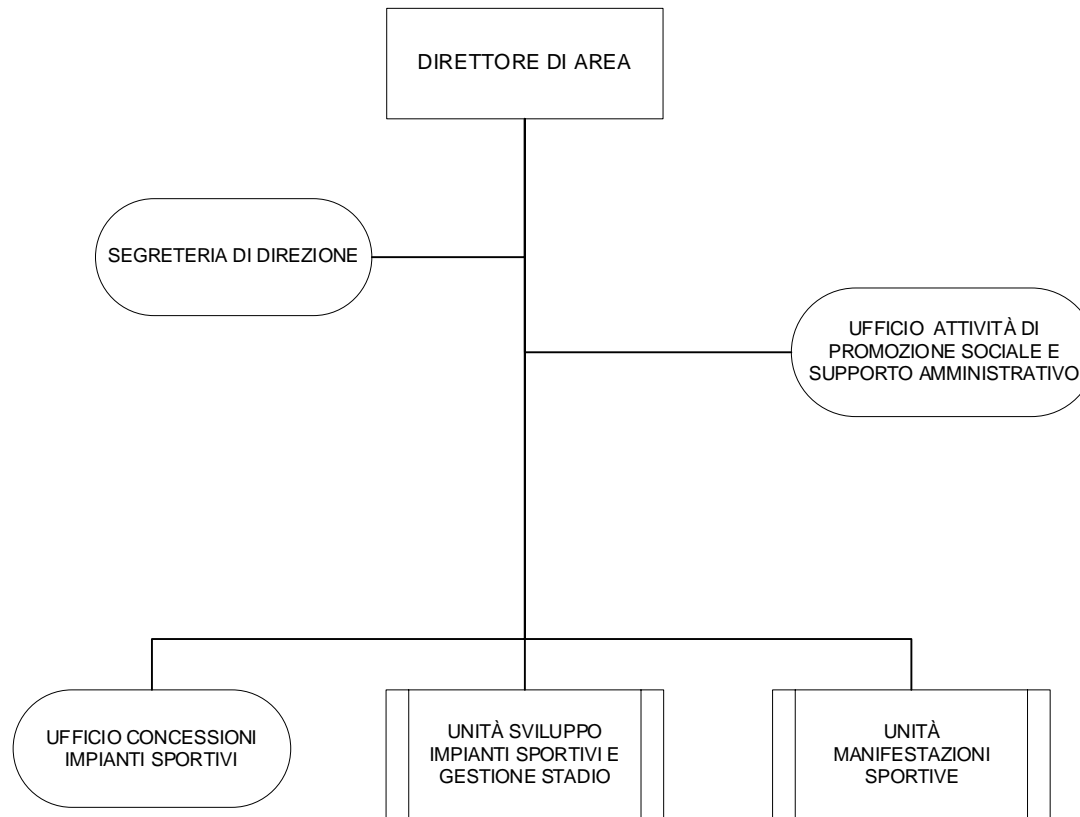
DIRETTORE DI AREA

SEGRETERIA DI DIREZIONE

UFFICIO ATTIVITÀ DI PROMOZIONE SOCIALE E SUPPORTO AMMINISTRATIVO

UFFICIO CONCESSIONI IMPIANTI SPORTIVI

UNITÀ SVILUPPO IMPIANTI SPORTIVI E GESTIONE STADIO

UNITÀ MANIFESTAZIONI SPORTIVE